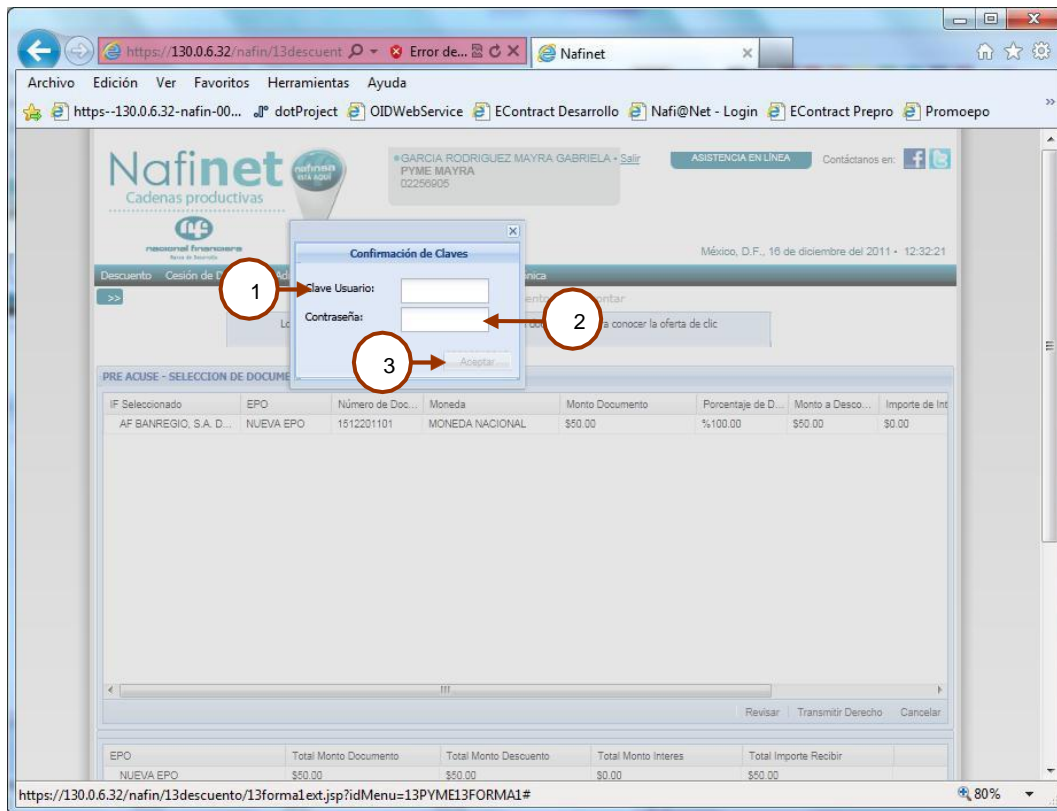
https://130.0.6.32/nafin/13descuent Error de... Nafinet

Archivo Edición Ver Favoritos Herramientas Ayuda

https--130.0.6.32-nafin-00... dotProject OIDWebService EContract Desarrollo Nafi@Net - Login EContract Prepro Promoepo

Nafinet
Cadenas productivas
nafinsa ESTA AQUÍ
nacional financiera

GARCIA RODRIGUEZ MAYRA GABRIELA • Salir
PYME MAYRA
02256905

ASISTENCIA EN LÍNEA Contáctanos en:

México, D.F., 16 de diciembre del 2011 • 12:32:21

Descuento Cesión de D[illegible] Ad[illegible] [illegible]ónica

>>

Lo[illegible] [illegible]ra conocer la oferta de clic

Confirmación de Claves

1 Clave Usuario:
2 Contraseña:
3 Aceptar

PRE ACUSE - SELECCION DE DOCUME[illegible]

| IF Seleccionado | EPO | Número de Doc... | Moneda | Monto Documento | Porcentaje de D... | Monto a Desco... | Importe de Int |
|---|---|---|---|---|---|---|---|
| AF BANREGIO, S.A. D... | NUEVA EPO | 1512201101 | MONEDA NACIONAL | $50.00 | %100.00 | $50.00 | $0.00 |

Revisar Transmitir Derecho Cancelar

| EPO | Total Monto Documento | Total Monto Descuento | Total Monto Interes | Total Importe Recibir |
|---|---|---|---|---|
| NUEVA EPO | $50.00 | $50.00 | $0.00 | $50.00 |

https://130.0.6.32/nafin/13descuento/13forma1ext.jsp?idMenu=13PYME13FORMA1#

80%